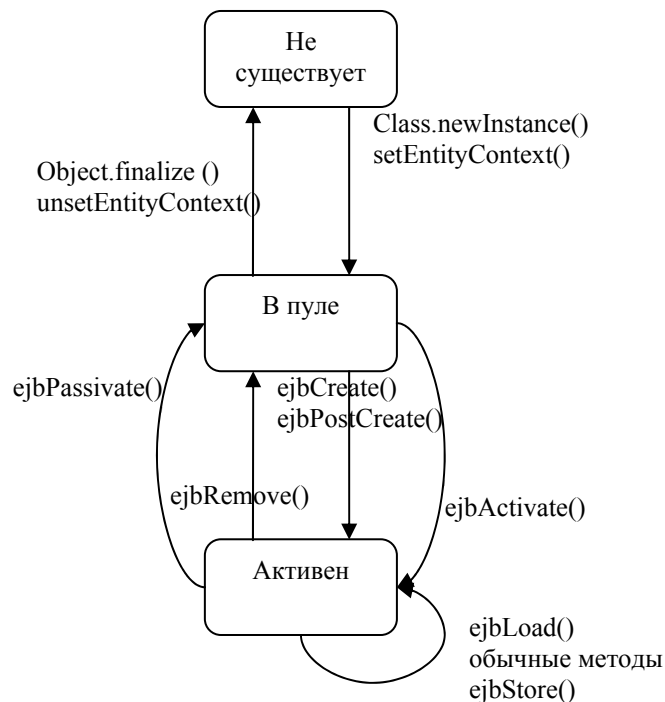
Не существует

Class.newInstance()
setEntityContext()

Object.finalize ()
unsetEntityContext()

В пуле

ejbPassivate()

ejbCreate()
ejbPostCreate()

ejbRemove()

ejbActivate()

Активен

ejbLoad()
обычные методы
ejbStore()